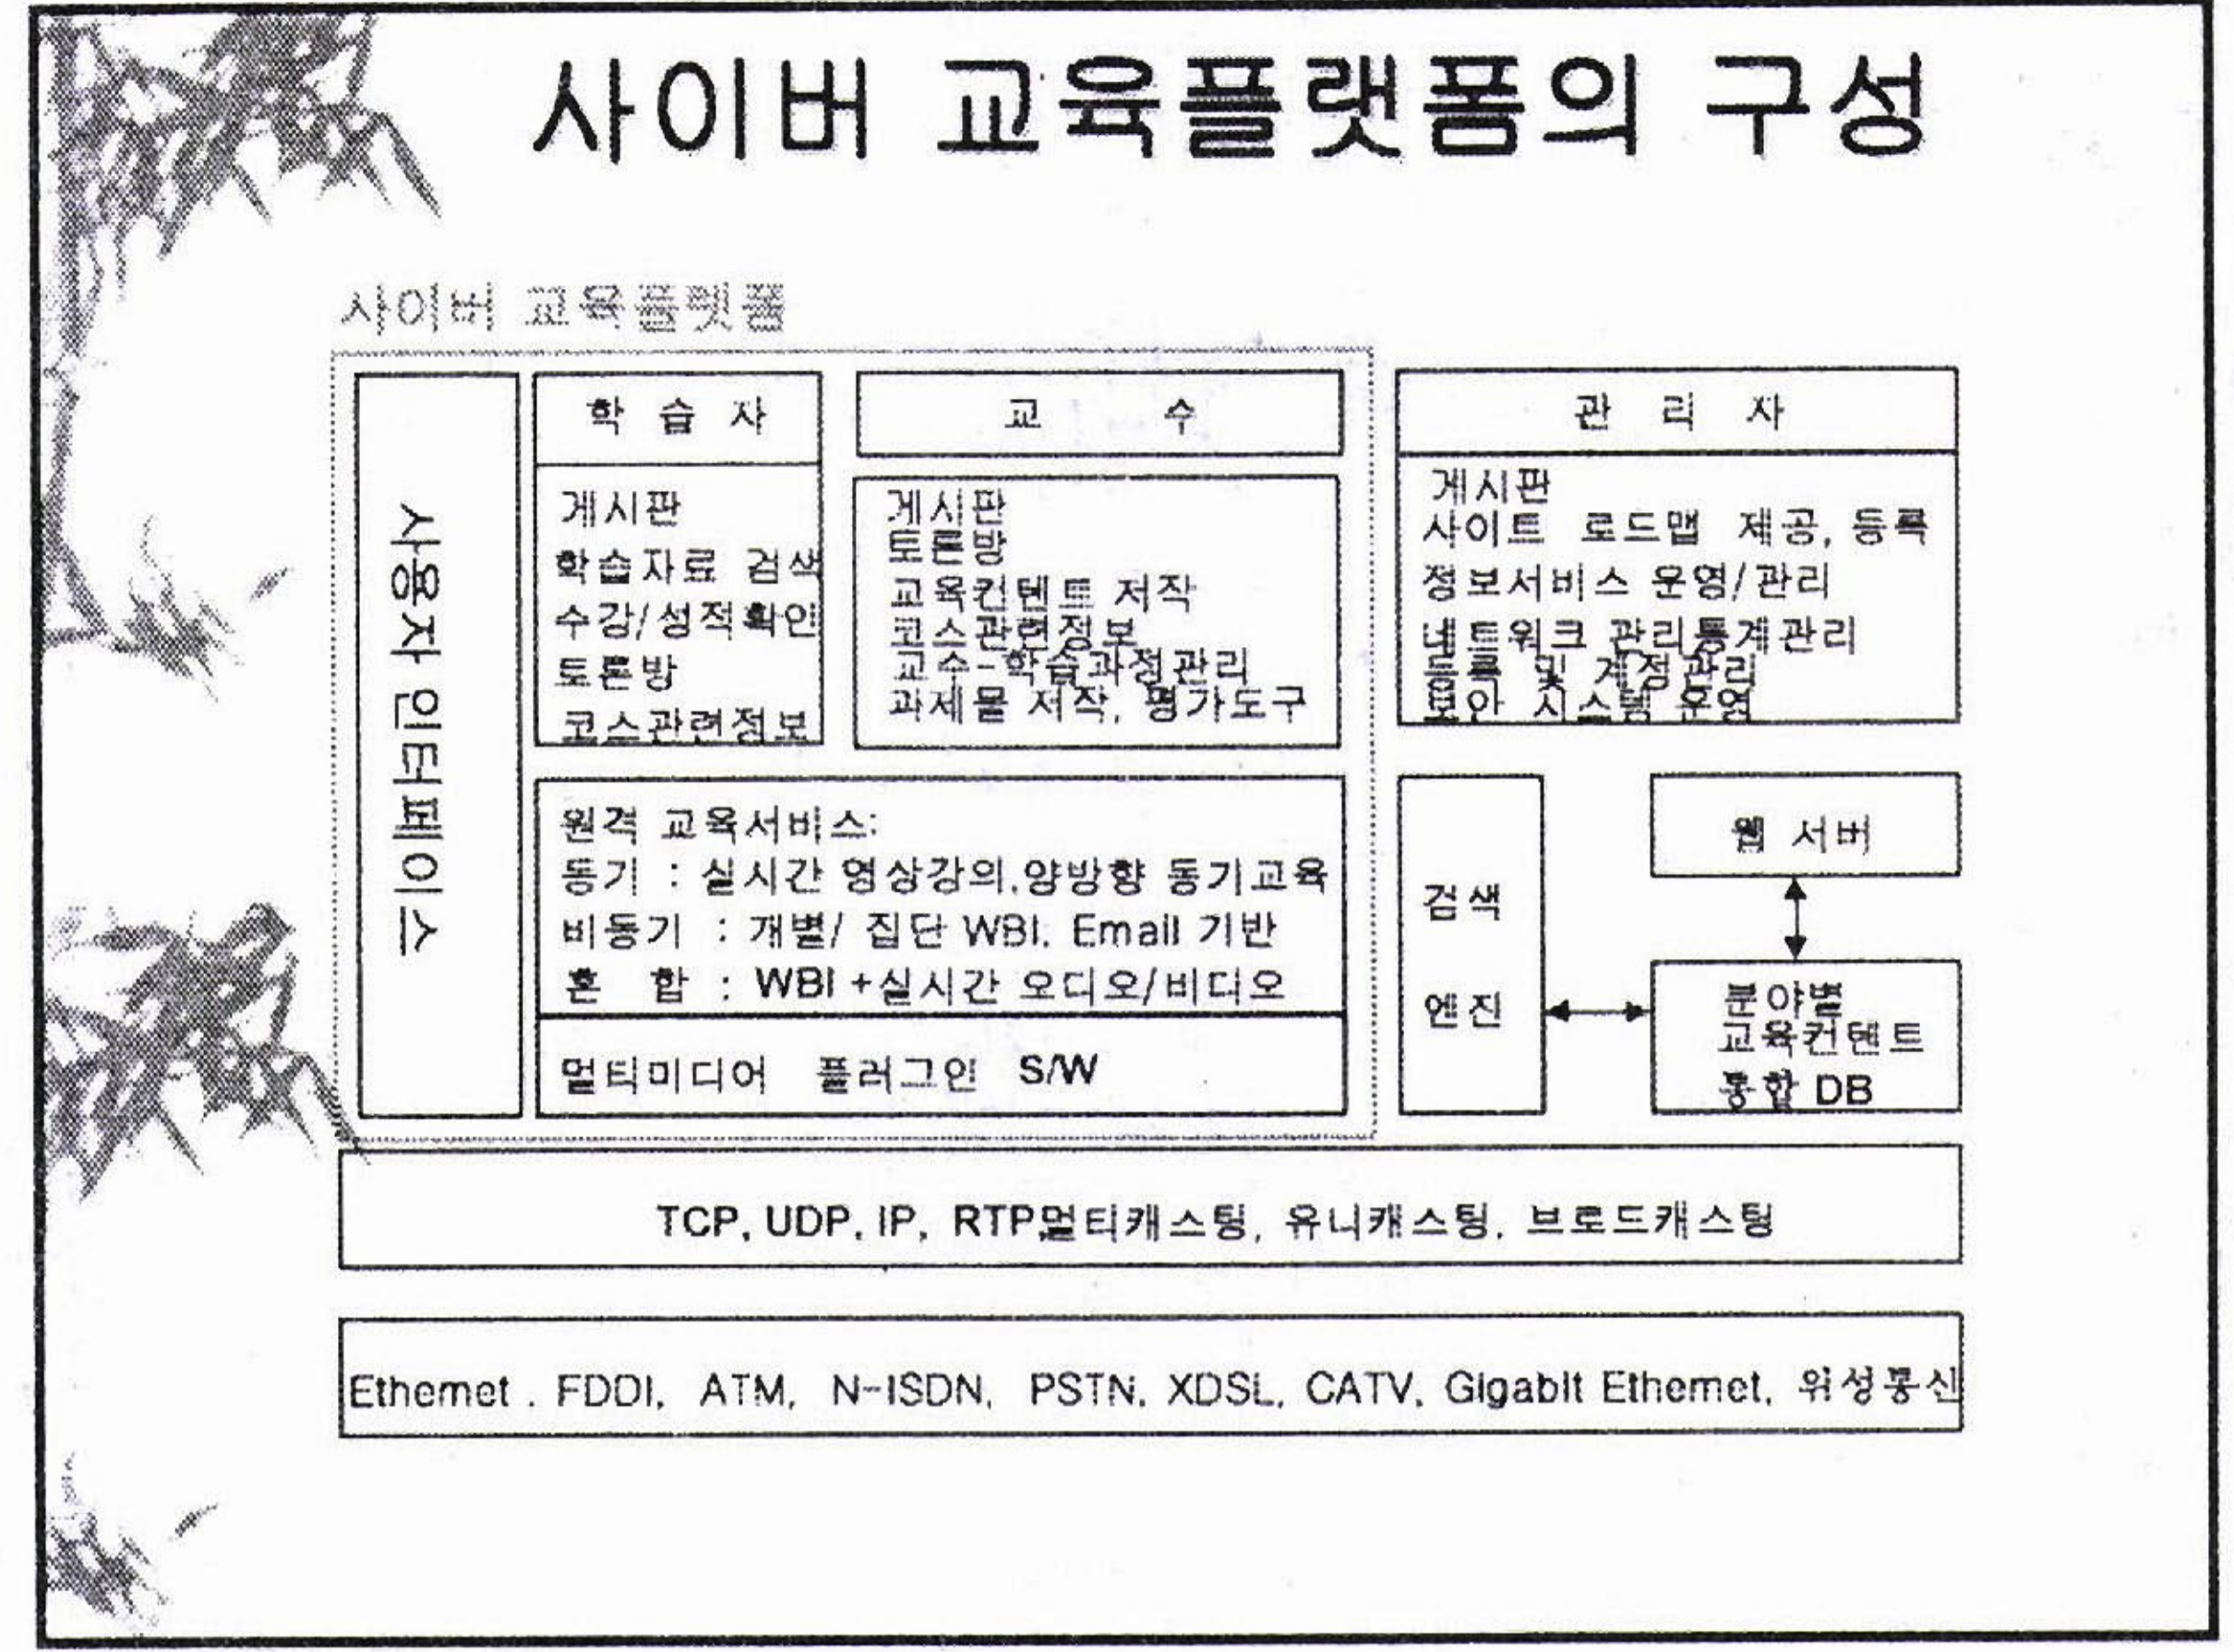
사이버 교육플랫폼의 구성

사이버 교육플랫폼

사용자 인터페이스

학 습 자

게시판
학습자료 검색
수강/성적확인
토론방
코스관련정보

교 수

게시판
토론방
교육컨텐트 저작
코스관련정보
교수-학습과정관리
과제물 저작, 평가도구

관 리 자

게시판
사이트 로드맵 제공, 등록
정보서비스 운영/관리
네트워크 관리통계관리
등록 및 계정관리
보안 시스템 운영

원격 교육서비스:
동기 : 실시간 영상강의,양방향 동기교육
비동기 : 개별/ 집단 WBI, Email 기반
혼 합 : WBI +실시간 오디오/비디오

멀티미디어 플러그인 S/W

검색 엔진

웹 서버

분야별 교육컨텐트 통합 DB

TCP, UDP, IP, RTP멀티캐스팅, 유니캐스팅, 브로드캐스팅

Ethemet . FDDI, ATM, N-ISDN, PSTN, XDSL, CATV, Gigabit Ethemet, 위성통신